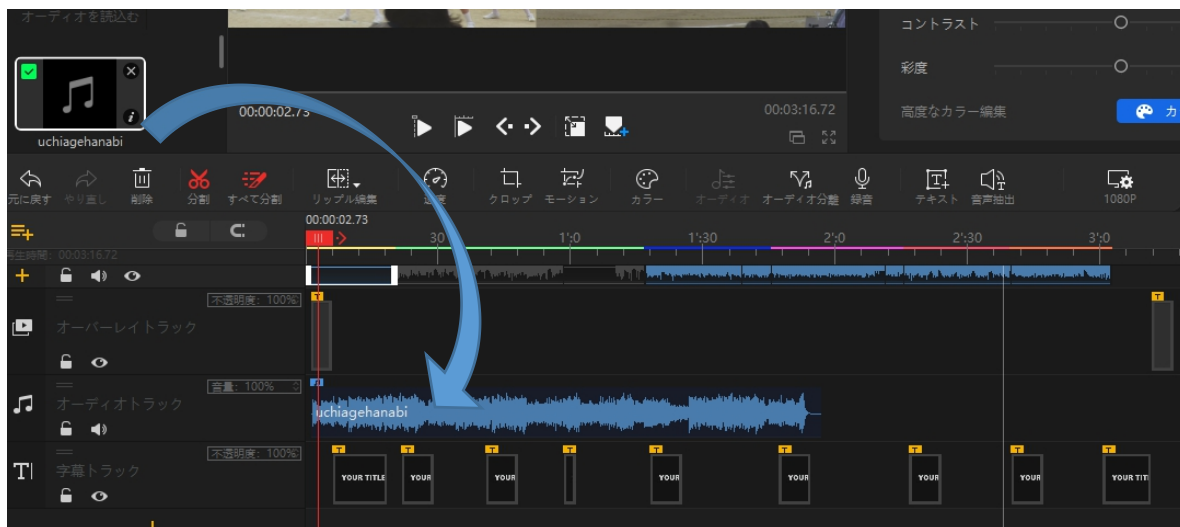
オーディオを読込む

uchiagehanabi

00:00:02.73

00:03:16.72

コントラスト

彩度

高度なカラー編集

カ

元に戻す やり直し 削除 分割 すべて分割 リップル編集 速度 クロップ モーション カラー オーディオ オーディオ分離 録音 テキスト 音声抽出 1080P

00:00:02.73

再生時間: 00:03:16.72

30 1:0 1:30 2:0 2:30 3:0

不透明度: 100%

オーバーレイトラック

音量: 100%

オーディオトラック

uchiagehanabi

不透明度: 100%

字幕トラック

YOUR TITLE YOUR YOUR YOUR YOUR YOUR YOUR YOUR TIT